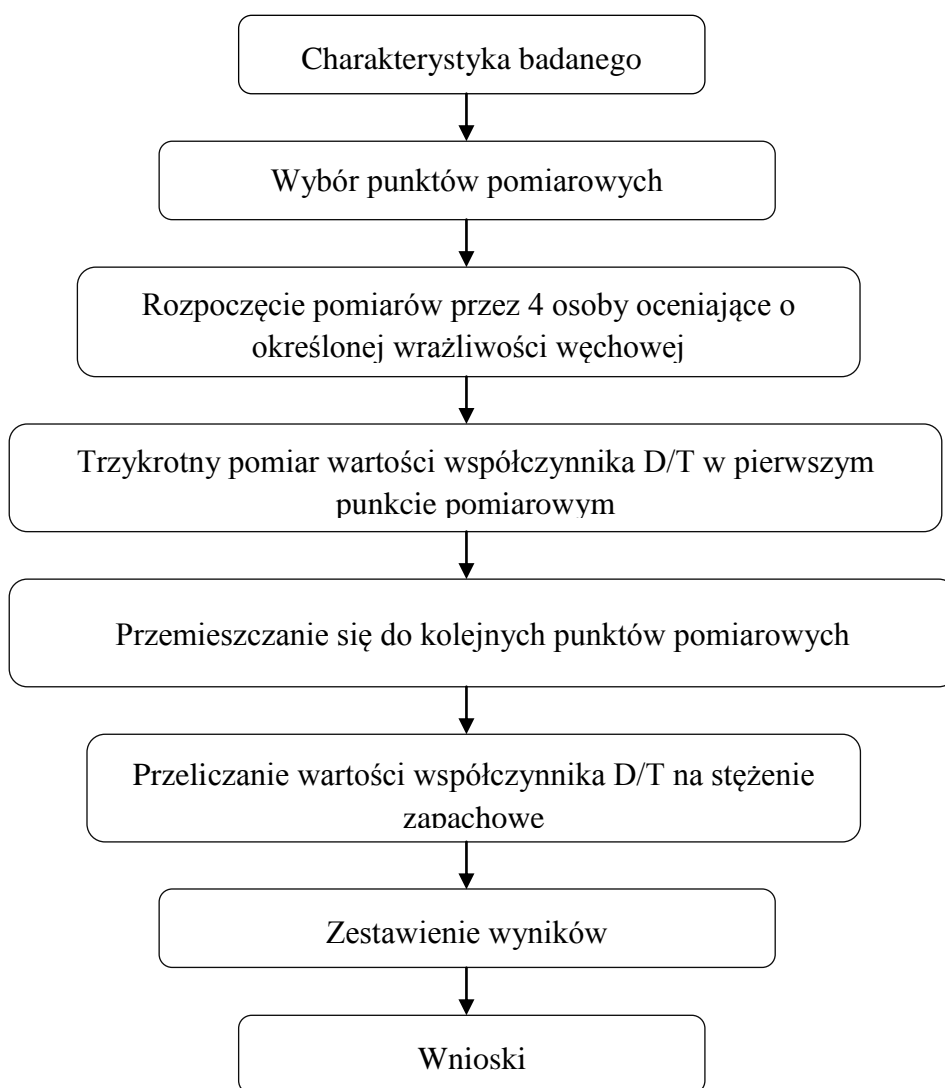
Charakterystyka badanego

Wybór punktów pomiarowych

Rozpoczęcie pomiarów przez 4 osoby oceniające o określonej wrażliwości węchowej

Trzykrotny pomiar wartości współczynnika D/T w pierwszym punkcie pomiarowym

Przemieszczanie się do kolejnych punktów pomiarowych

Przeliczanie wartości współczynnika D/T na stężenie zapachowe

Zestawienie wyników

Wnioski